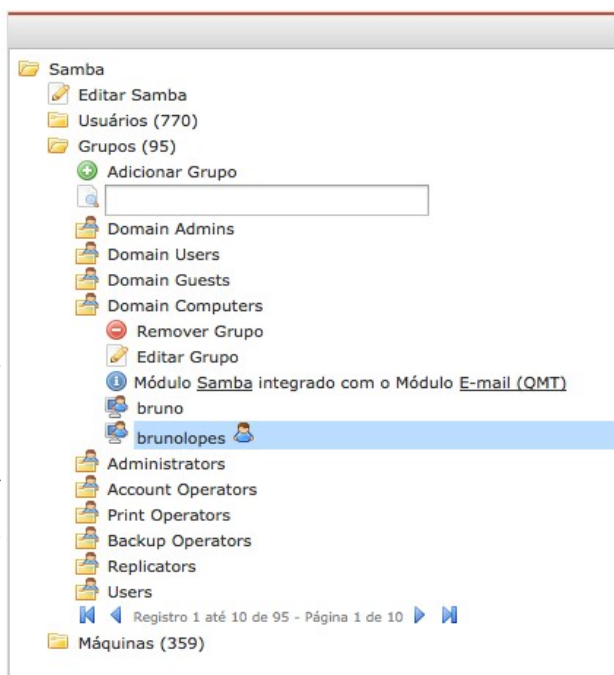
Samba
Editar Samba
Usuários (770)
Grupos (95)
Adicionar Grupo
Domain Admins
Domain Users
Domain Guests
Domain Computers
Remover Grupo
Editar Grupo
Módulo Samba integrado com o Módulo E-mail (QMT)
bruno
brunolopes
Administrators
Account Operators
Print Operators
Backup Operators
Replicators
Users
Registro 1 até 10 de 95 - Página 1 de 10
Máquinas (359)